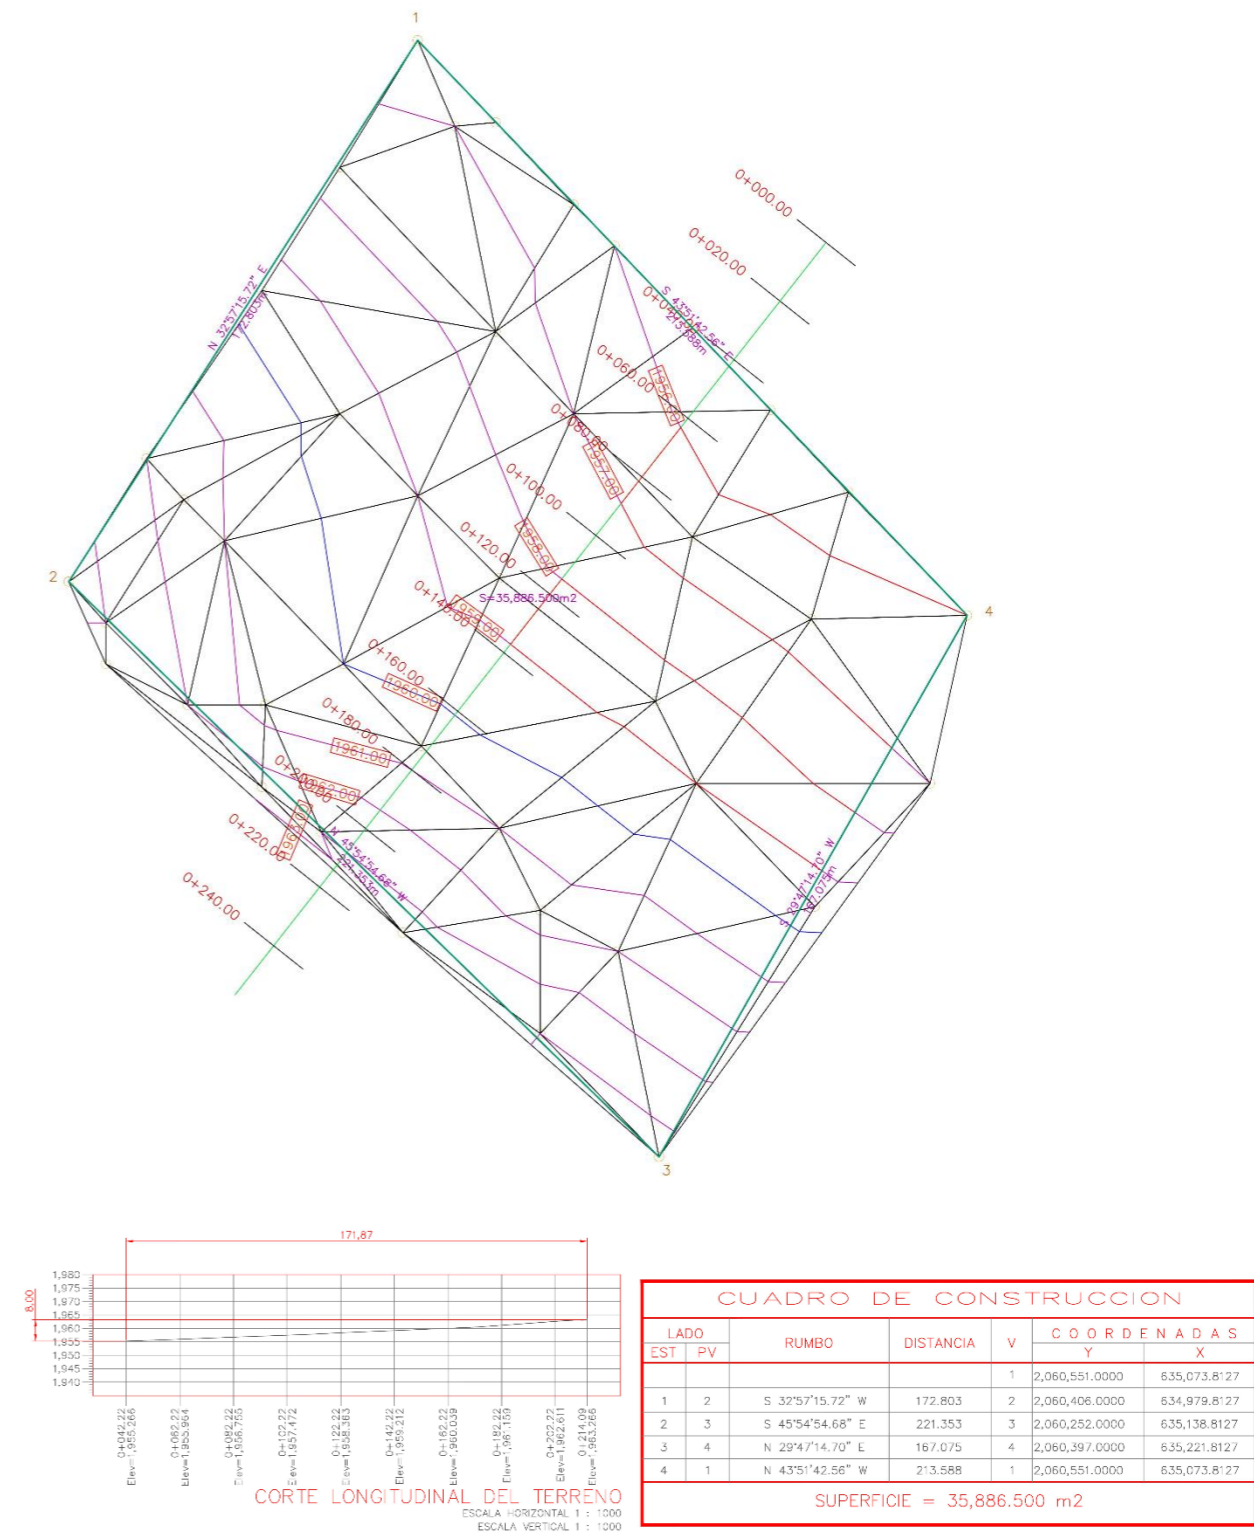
1

0+000.00

0+020.00

N 32°57'15.72" E
172.803m

S 43°51'42.56" E
213.588m

0+040.00

0+060.00

1955.00

0+080.00

1957.00

0+100.00

1958.00

0+120.00

2

S=35,886.500m2

0+140.00

1959.00

4

0+160.00

1960.00

0+180.00

1961.00

0+200.00

1962.00

0+220.00

1963.00

N 43°54'54.68" W
221.353m

S 29°47'14.70" W
167.075m

0+240.00

3

171.87

8.00

1,980
1,975
1,970
1,965
1,960
1,955
1,950
1,945
1,940

0+042.22 Elev=1,955.266
0+062.22 Elev=1,955.964
0+082.22 Elev=1,956.755
0+102.22 Elev=1,957.472
0+122.22 Elev=1,958.363
0+142.22 Elev=1,959.212
0+162.22 Elev=1,960.039
0+182.22 Elev=1,961.159
0+202.22 Elev=1,962.611
0+214.09 Elev=1,963.266

CORTE LONGITUDINAL DEL TERRENO
ESCALA HORIZONTAL 1 : 1000
ESCALA VERTICAL 1 : 1000

CUADRO DE CONSTRUCCION

| LADO | | RUMBO | DISTANCIA | V | COORDENADAS | |
|---|---|---|---|---|---|---|
| EST | PV | | | | Y | X |
| | | | | 1 | 2,060,551.0000 | 635,073.8127 |
| 1 | 2 | S 32°57'15.72" W | 172.803 | 2 | 2,060,406.0000 | 634,979.8127 |
| 2 | 3 | S 45°54'54.68" E | 221.353 | 3 | 2,060,252.0000 | 635,138.8127 |
| 3 | 4 | N 29°47'14.70" E | 167.075 | 4 | 2,060,397.0000 | 635,221.8127 |
| 4 | 1 | N 43°51'42.56" W | 213.588 | 1 | 2,060,551.0000 | 635,073.8127 |

SUPERFICIE = 35,886.500 m2